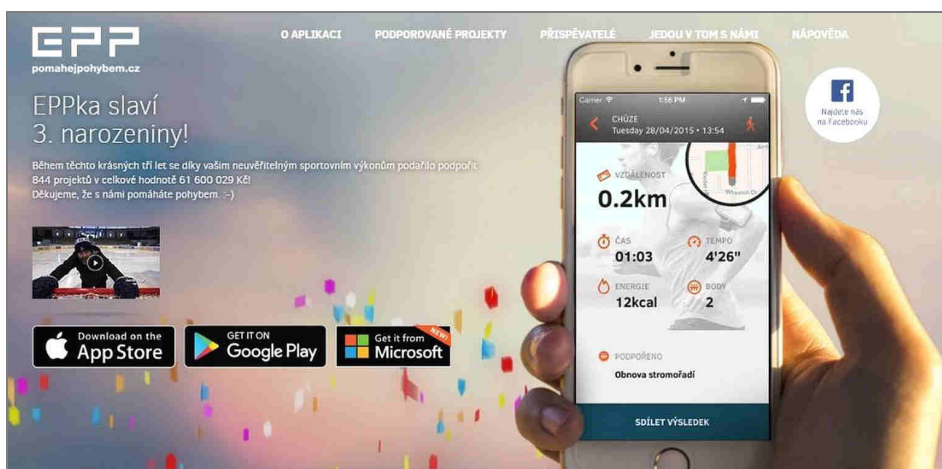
EPP
pomahejpohybem.cz

O APLIKACI PODPOROVANÉ PROJEKTY PŘISPĚVATELÉ JEDOU V TOM S NÁMI NÁPOVĚDA

EPPka slaví 3. narozeniny!

Během těchto krásných tří let se díky vašim neuvěřitelným sportovním výkonům podařilo podpořit 844 projektů v celkové hodnotě 61 600 029 Kč! Děkujeme, že s námi pomáháte pohybem. :-)

Download on the App Store

GET IT ON Google Play

Get it from Microsoft NEW

Najděte nás na Facebooku

Carrier 1:56 PM
CHŮZE
Tuesday 28/04/2015 • 13:54

VZDÁLENOST
0.2km

ČAS
01:03

TEMPO
4'26"

ENERGIE
12kcal

BODY
2

PODPOŘENO
Obnova stromořadí

SDÍLET VÝSLEDEK